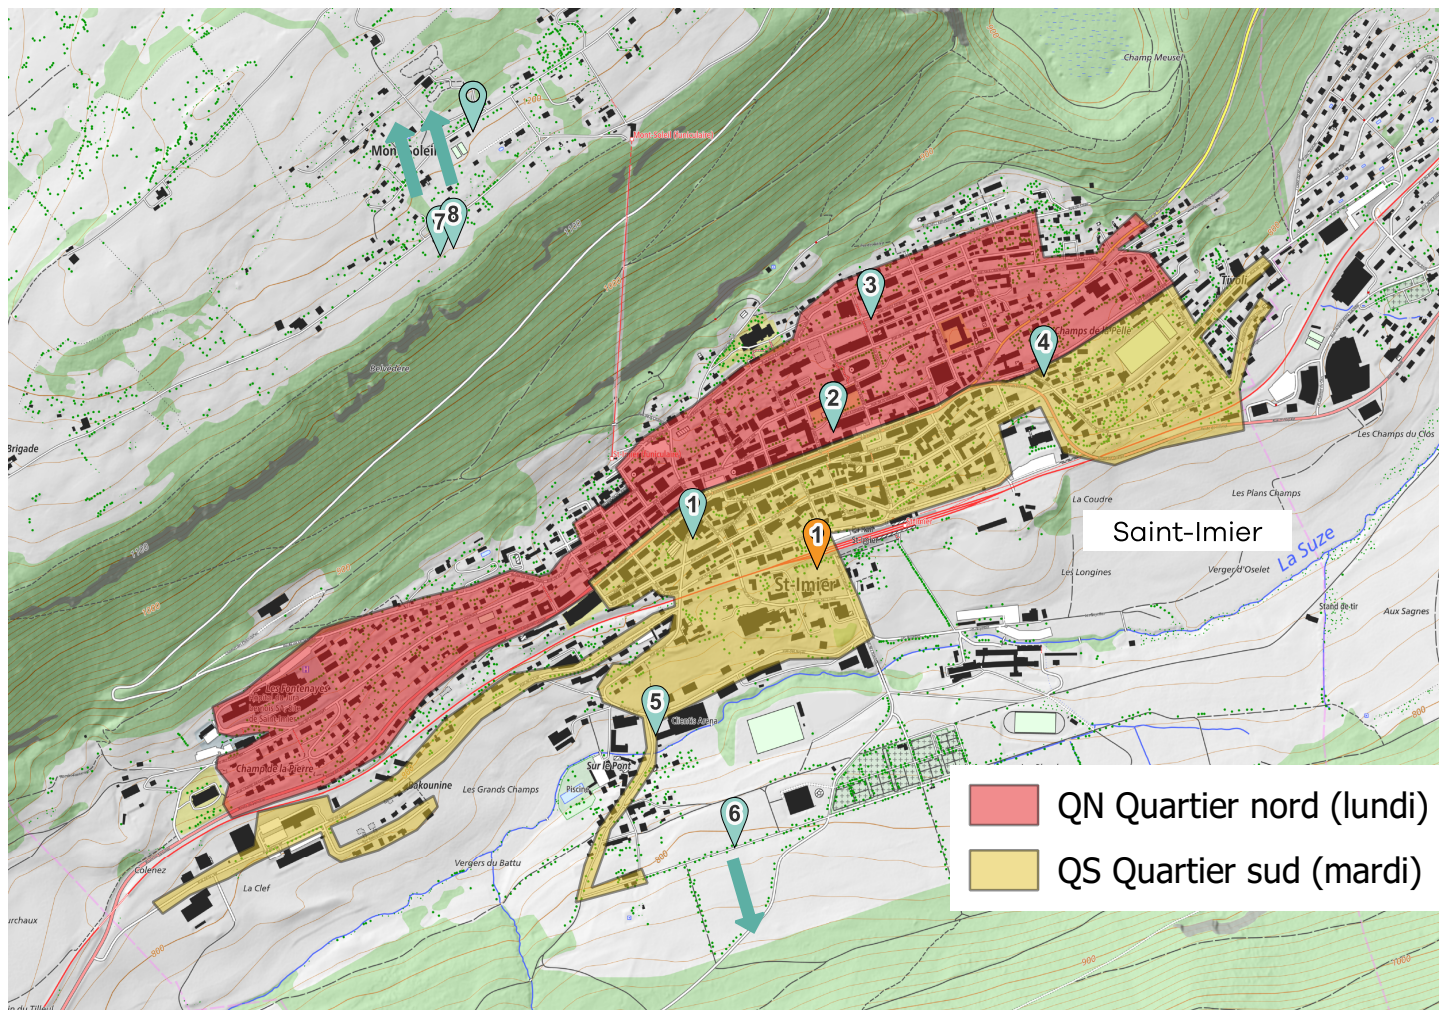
Champ Meusel
Mont-Soleil
Brigade
Belvédère
Tivoli
Champs de la Pelle
Les Champs du Clos
Les Plans Champs
La Coudre
Saint-Imier
La Suze
Les Longines
Verger d'Oselet
Stand de tir
Aux Sagnes
St-Imier
Les Fontenayes
Champ de la Pierre
Dakounine
Les Grands Champs
Sur le Pont
Piscine
Vergers du Battu
La Clef
Erguël Arena
1
1
2
3
4
5
6
7
8
QN Quartier nord (lundi)
QS Quartier sud (mardi)